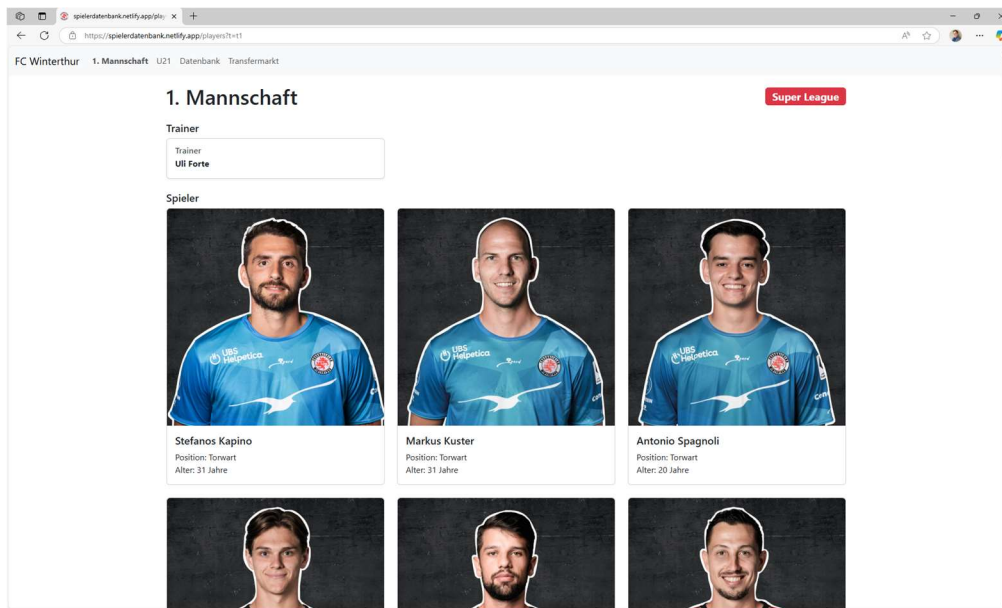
spielerdatenbank.netlify.app/play ×

https://spielerdatenbank.netlify.app/players?t=t1

FC Winterthur 1. Mannschaft U21 Datenbank Transfermarkt

1. Mannschaft

Super League

Trainer

Trainer
Uli Forte

Spieler

UBS Helvetica

Stefanos Kapino
Position: Torwart
Alter: 31 Jahre

UBS Helvetica

Markus Kuster
Position: Torwart
Alter: 31 Jahre

UBS Helvetica

Antonio Spagnoli
Position: Torwart
Alter: 20 Jahre